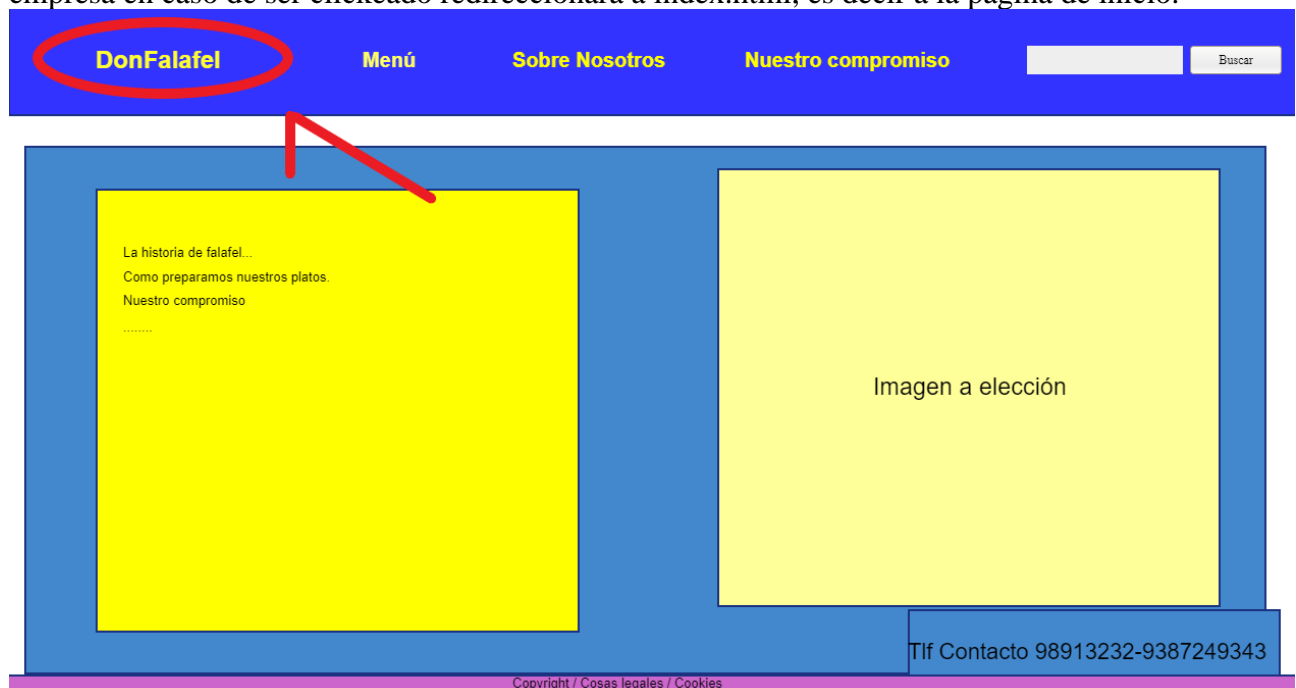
empresa en caso de ser clickeado redireccionara a index.html, es decir a la pagina de inicio.

DonFalafel Menú Sobre Nosotros Nuestro compromiso Buscar

La historia de falafel...
Como preparamos nuestros platos.
Nuestro compromiso
........

Imagen a elección

Tlf Contacto 98913232-9387249343

Copyright / Cosas legales / Cookies